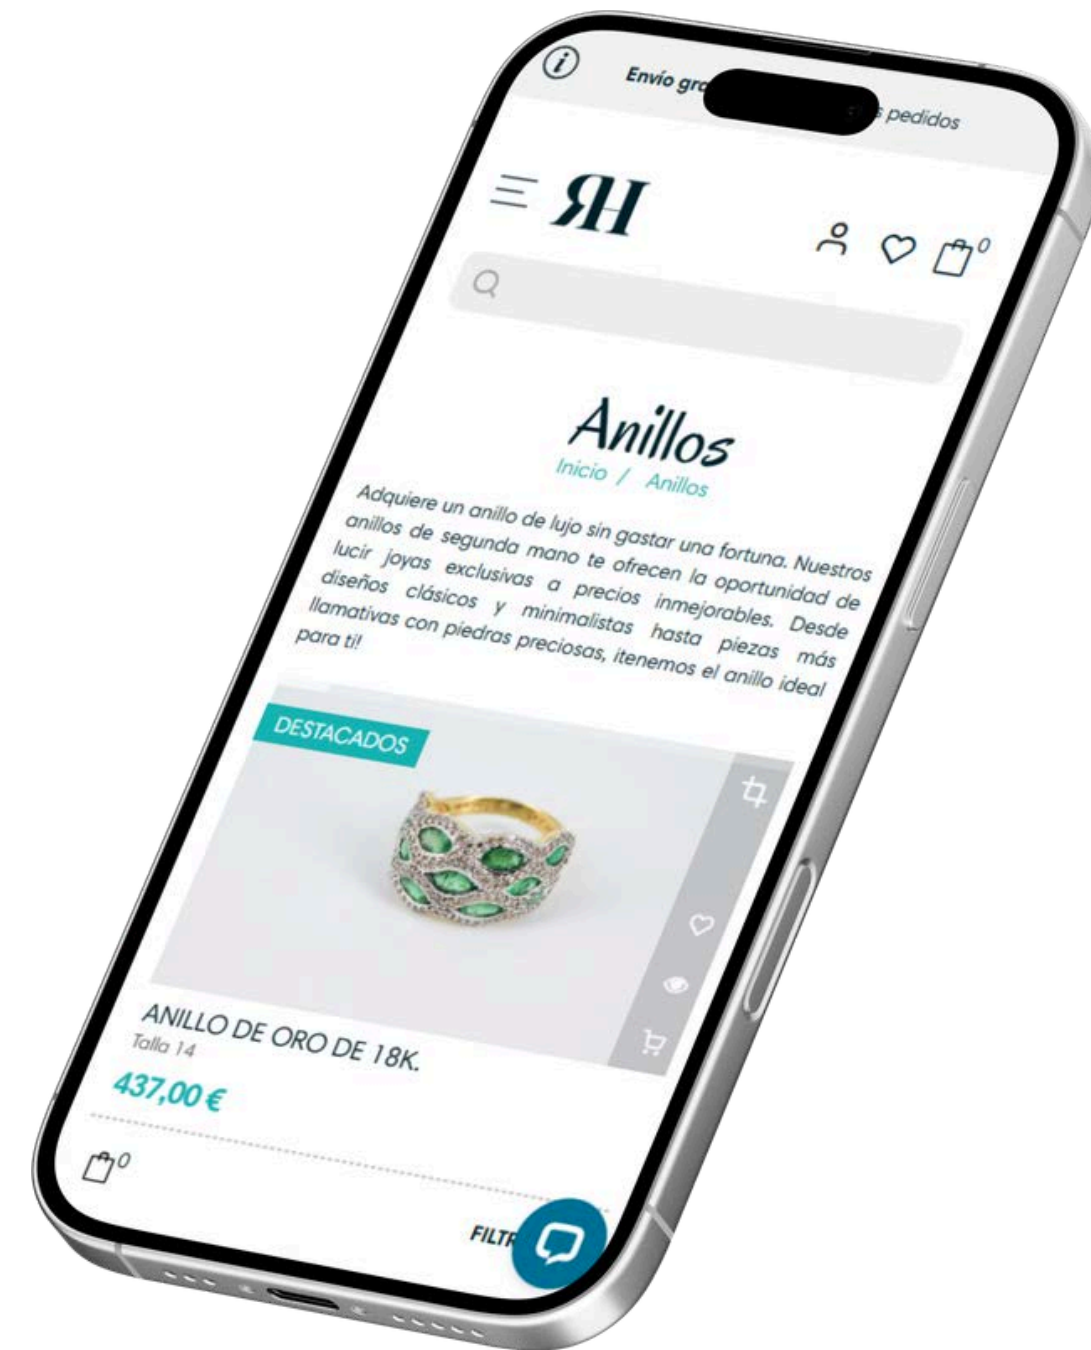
Envío gra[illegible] pedidos

RH

0

Anillos

Inicio / Anillos

Adquiere un anillo de lujo sin gastar una fortuna. Nuestros anillos de segunda mano te ofrecen la oportunidad de lucir joyas exclusivas a precios inmejorables. Desde diseños clásicos y minimalistas hasta piezas más llamativas con piedras preciosas, ¡tenemos el anillo ideal para ti!

DESTACADOS

ANILLO DE ORO DE 18K.

Talla 14

437,00 €

0

FILTR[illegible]